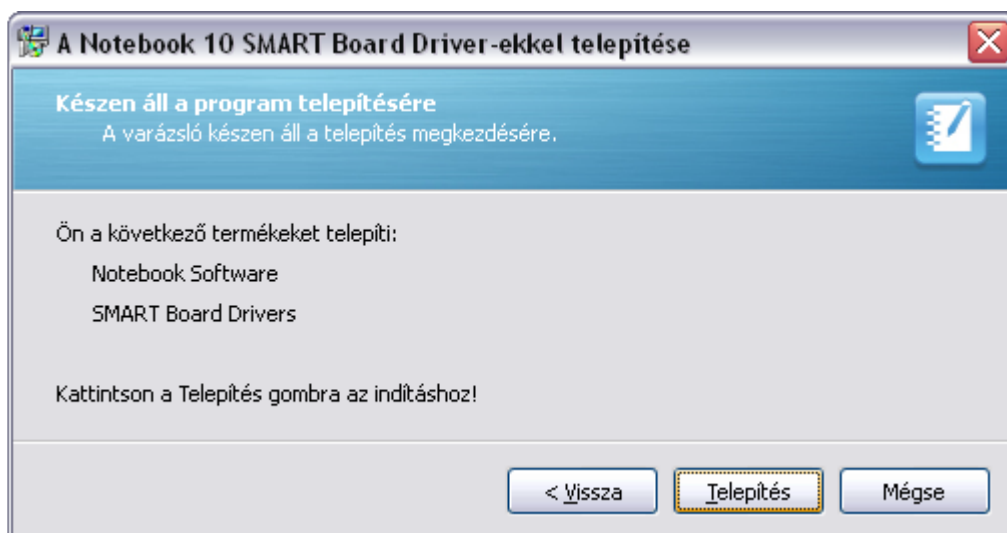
A Notebook 10 SMART Board Driver-ekkel telepítése

Készen áll a program telepítésére
A varázsló készen áll a telepítés megkezdésére.

Ön a következő termékeket telepíti:
Notebook Software
SMART Board Drivers

Kattintson a Telepítés gombra az indításhoz!

< Vissza
Telepítés
Mégse